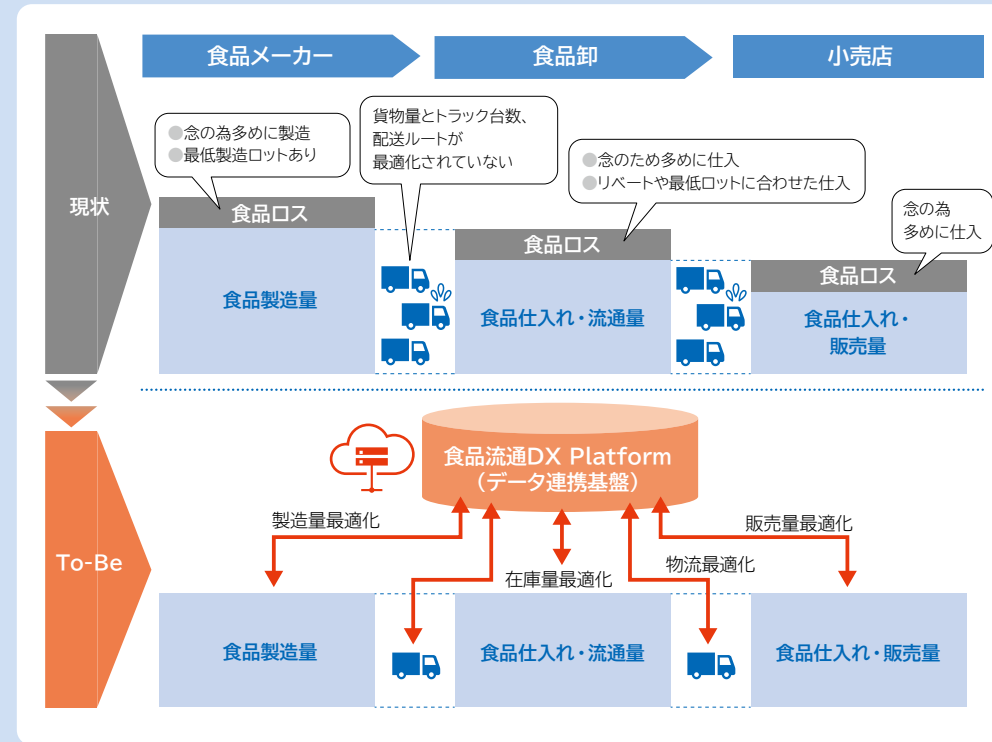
食品メーカー

食品卸

小売店

現状

●念の為多めに製造
●最低製造ロットあり

貨物量とトラック台数、配送ルートが最適化されていない

●念のため多めに仕入
●リベートや最低ロットに合わせた仕入

念の為多めに仕入

食品ロス

食品ロス

食品ロス

食品製造量

食品仕入れ・流通量

食品仕入れ・販売量

To-Be

食品流通DX Platform
（データ連携基盤）

製造量最適化

在庫量最適化

物流最適化

販売量最適化

食品製造量

食品仕入れ・流通量

食品仕入れ・販売量